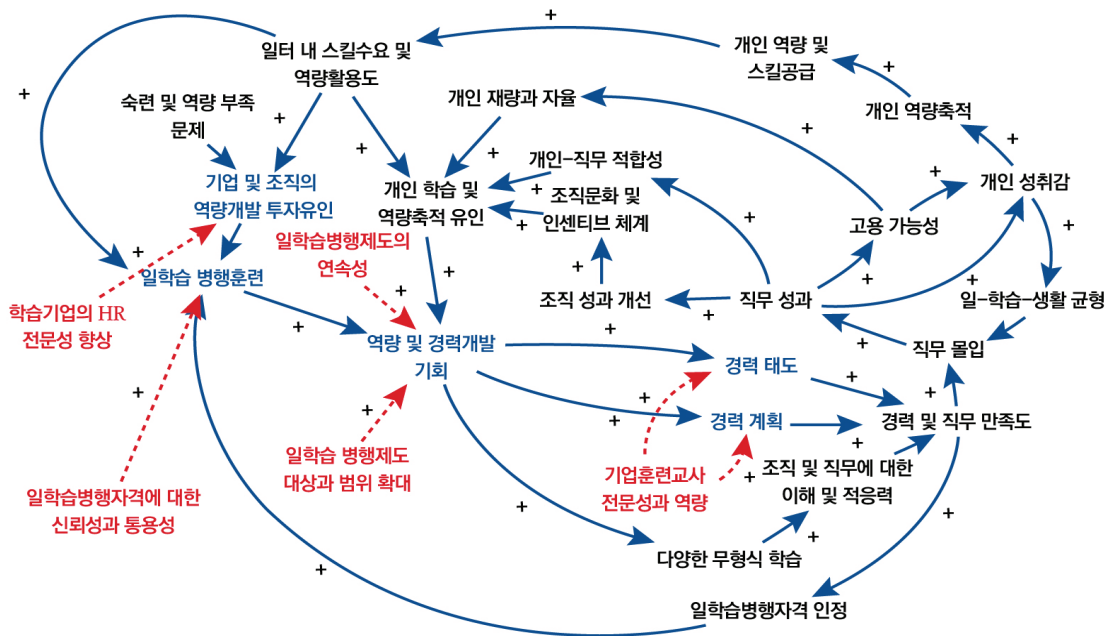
일터 내 스킬수요 및 역량활용도

개인 역량 및 스킬공급

숙련 및 역량 부족 문제

개인 재량과 자율

개인 역량축적

기업 및 조직의 역량개발 투자유인

개인-직무 적합성

개인 학습 및 역량축적 유인

조직문화 및 인센티브 체계

개인 성취감

고용 가능성

일학습병행제도의 연속성

일학습 병행훈련

학습기업의 HR 전문성 향상

조직 성과 개선

직무 성과

일-학습-생활 균형

역량 및 경력개발 기회

직무 몰입

경력 태도

경력 계획

경력 및 직무 만족도

일학습 병행제도 대상과 범위 확대

기업훈련교사 전문성과 역량

조직 및 직무에 대한 이해 및 적응력

일학습병행자격에 대한 신뢰성과 통용성

다양한 무형식 학습

일학습병행자격 인정

+ + + + + + + + + + + + + + + + + + + + + + + + + + + + + + + + +